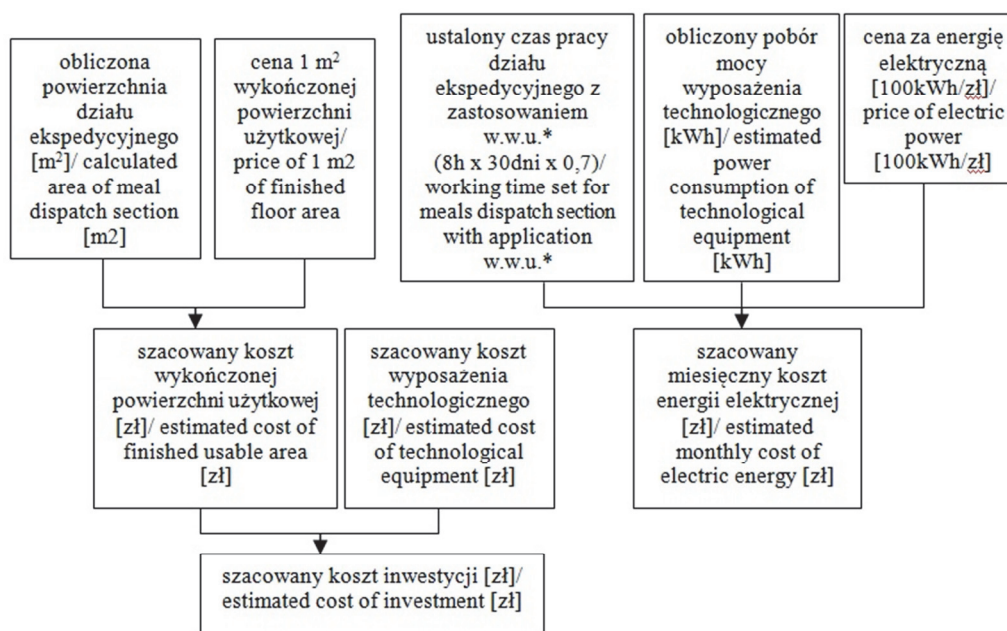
obliczona powierzchnia działu ekspedycyjnego [m$^2$]/ calculated area of meal dispatch section [m2]

cena 1 m$^2$ wykończonej powierzchni użytkowej/ price of 1 m2 of finished floor area

ustalony czas pracy działu ekspedycyjnego z zastosowaniem w.w.u.* (8h x 30dni x 0,7)/ working time set for meals dispatch section with application w.w.u.*

obliczony pobór mocy wyposażenia technologicznego [kWh]/ estimated power consumption of technological equipment [kWh]

cena za energię elektryczną [100kWh/zł]/ price of electric power [100kWh/zł]

szacowany koszt wykończonej powierzchni użytkowej [zł]/ estimated cost of finished usable area [zł]

szacowany koszt wyposażenia technologicznego [zł]/ estimated cost of technological equipment [zł]

szacowany miesięczny koszt energii elektrycznej [zł]/ estimated monthly cost of electric energy [zł]

szacowany koszt inwestycji [zł]/ estimated cost of investment [zł]